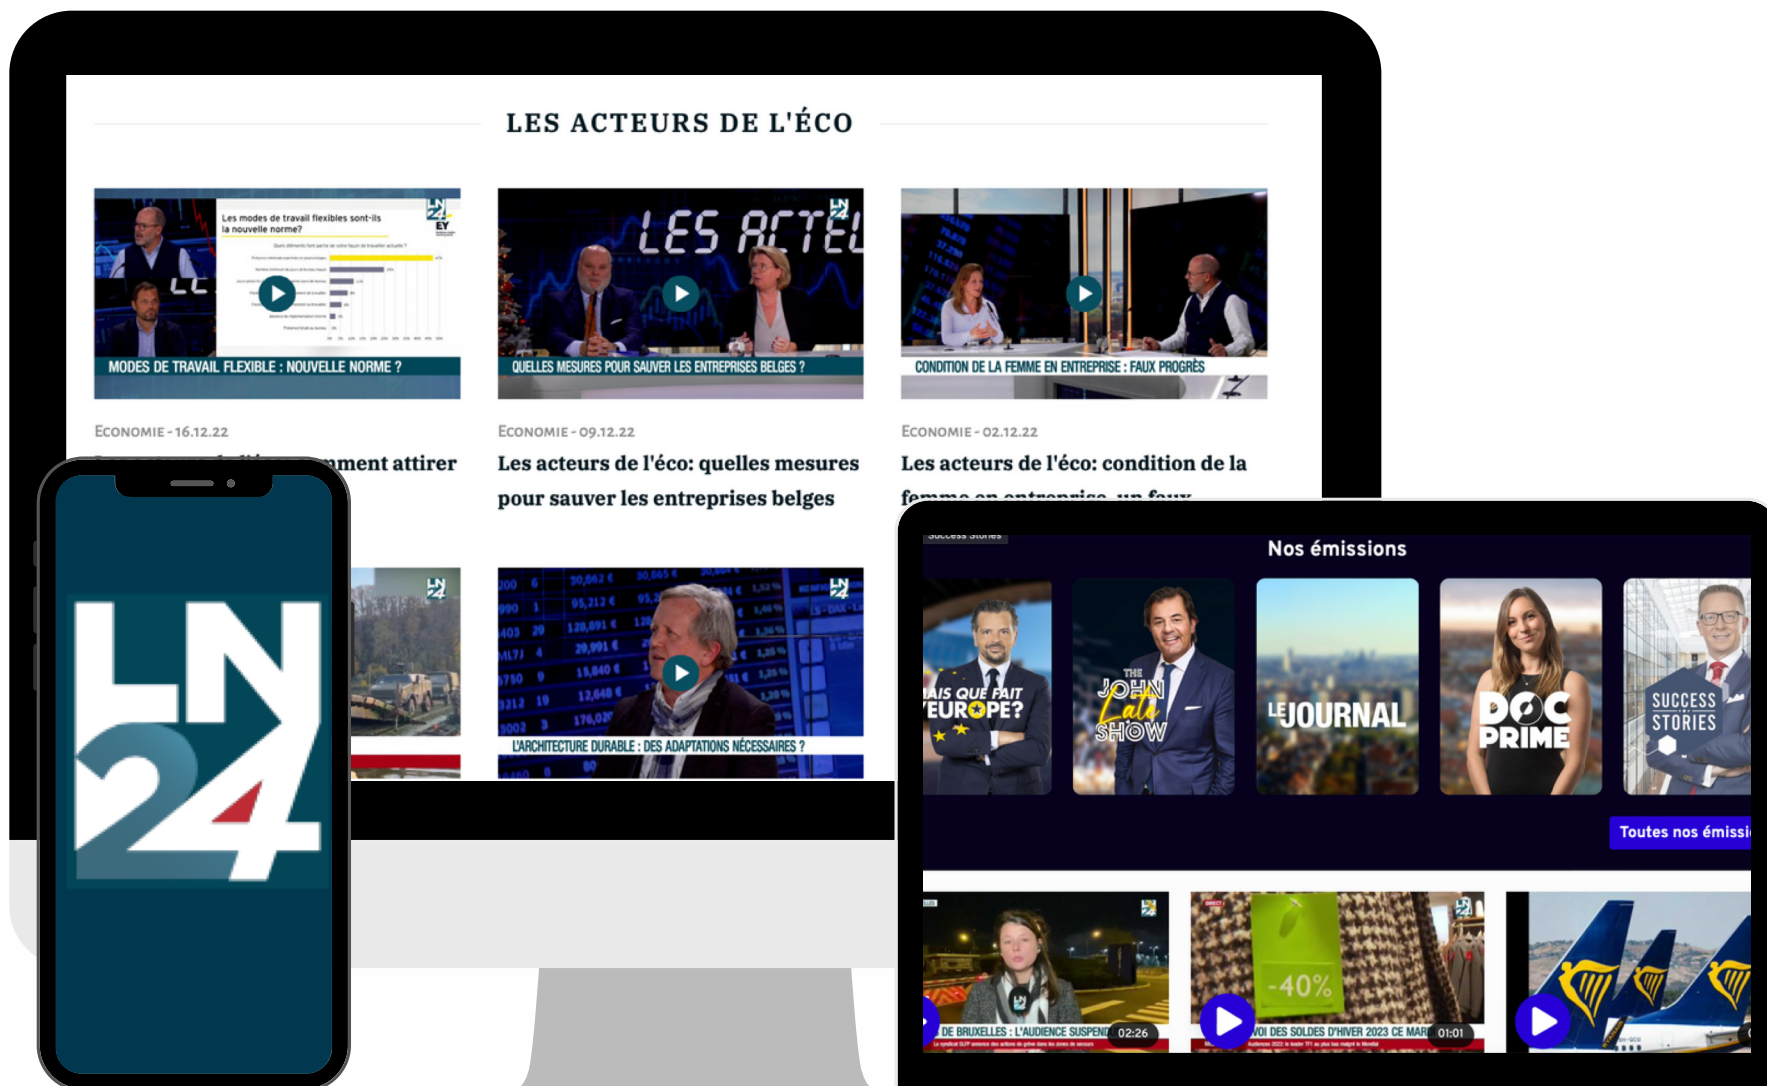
LES ACTEURS DE L'ÉCO

Les modes de travail flexibles sont-ils la nouvelle norme?

LN 24

EY

MODES DE TRAVAIL FLEXIBLE : NOUVELLE NORME ?

ECONOMIE - 16.12.22

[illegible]ment attirer

LES ACTEU

QUELLES MESURES POUR SAUVER LES ENTREPRISES BELGES ?

ECONOMIE - 09.12.22

Les acteurs de l'éco: quelles mesures pour sauver les entreprises belges

CONDITION DE LA FEMME EN ENTREPRISE : FAUX PROGRÈS

ECONOMIE - 02.12.22

Les acteurs de l'éco: condition de la femme en entreprise, un faux

L'ARCHITECTURE DURABLE : DES ADAPTATIONS NÉCESSAIRES ?

LN 24

Success Stories

Nos émissions

AIS QUE FAIT L'EUROPE?

THE JOHN Late SHOW

LE JOURNAL

DOC PRIME

SUCCESS STORIES

Toutes nos émissi

DE BRUXELLES : L'AUDIENCE SUSPEND 02:26

-40%

OI DES SOLDES D'HIVER 2023 CE MAR 01:01